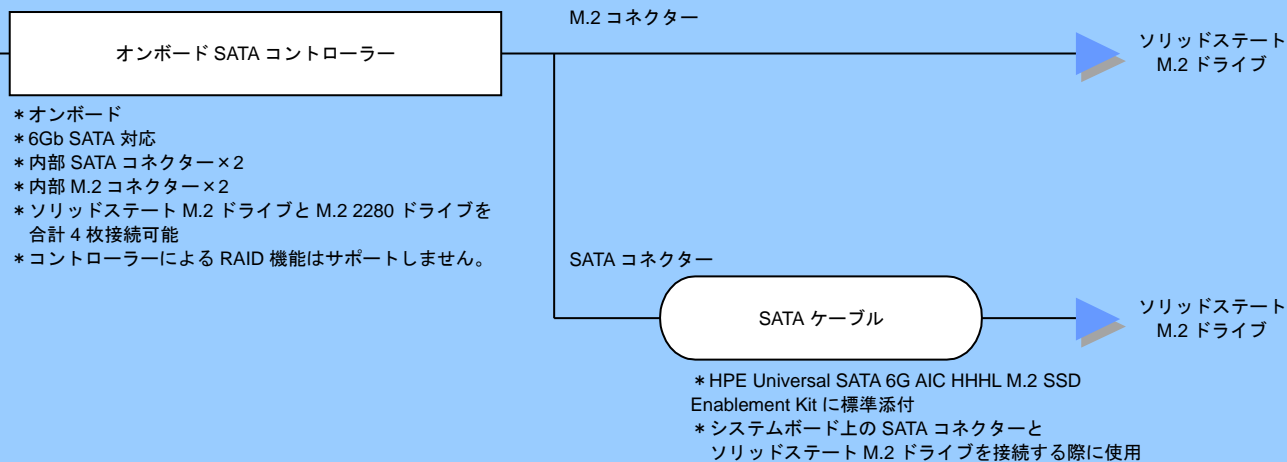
オンボード SATA コントローラー

M.2 コネクター

ソリッドステート
M.2 ドライブ

＊オンボード
＊6Gb SATA 対応
＊内部 SATA コネクター×2
＊内部 M.2 コネクター×2
＊ソリッドステート M.2 ドライブと M.2 2280 ドライブを合計 4 枚接続可能
＊コントローラーによる RAID 機能はサポートしません。

SATA コネクター

SATA ケーブル

ソリッドステート
M.2 ドライブ

＊HPE Universal SATA 6G AIC HHHL M.2 SSD Enablement Kit に標準添付
＊システムボード上の SATA コネクターとソリッドステート M.2 ドライブを接続する際に使用